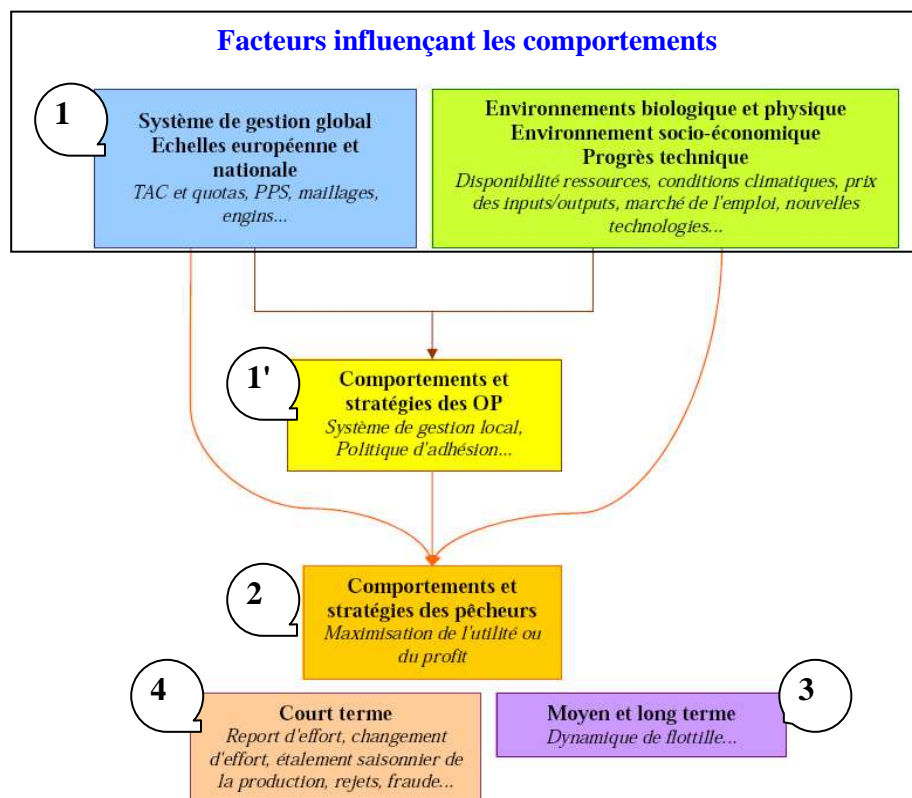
Facteurs influençant les comportements

1

Système de gestion global
Echelles européenne et nationale
TAC et quotas, PPS, maillages, engins...

Environnements biologique et physique
Environnement socio-économique
Progrès technique
Disponibilité ressources, conditions climatiques, prix des inputs/outputs, marché de l'emploi, nouvelles technologies...

1'

Comportements et stratégies des OP
Système de gestion local, Politique d'adhésion...

2

Comportements et stratégies des pêcheurs
Maximisation de l'utilité ou du profit

4

Court terme
Report d'effort, changement d'effort, étalement saisonnier de la production, rejets, fraude...

3

Moyen et long terme
Dynamique de flottille...